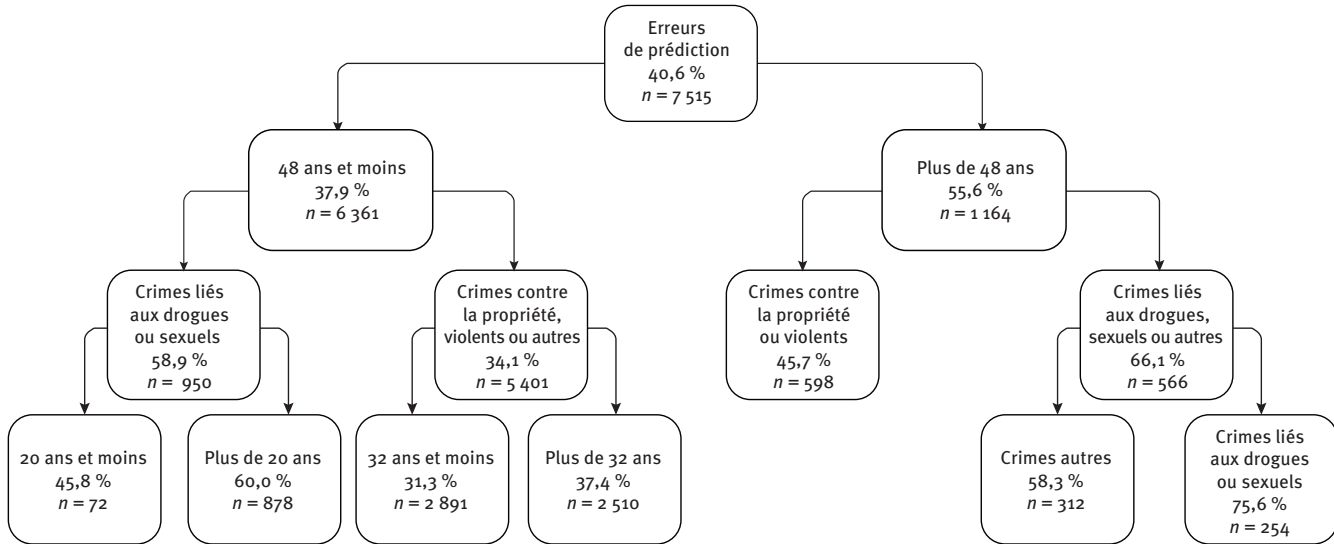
Erreurs de prédiction
40,6 %
$n = 7\ 515$

48 ans et moins
37,9 %
$n = 6\ 361$

Plus de 48 ans
55,6 %
$n = 1\ 164$

Crimes liés aux drogues ou sexuels
58,9 %
$n = 950$

Crimes contre la propriété, violents ou autres
34,1 %
$n = 5\ 401$

Crimes contre la propriété ou violents
45,7 %
$n = 598$

Crimes liés aux drogues, sexuels ou autres
66,1 %
$n = 566$

20 ans et moins
45,8 %
$n = 72$

Plus de 20 ans
60,0 %
$n = 878$

32 ans et moins
31,3 %
$n = 2\ 891$

Plus de 32 ans
37,4 %
$n = 2\ 510$

Crimes autres
58,3 %
$n = 312$

Crimes liés aux drogues ou sexuels
75,6 %
$n = 254$